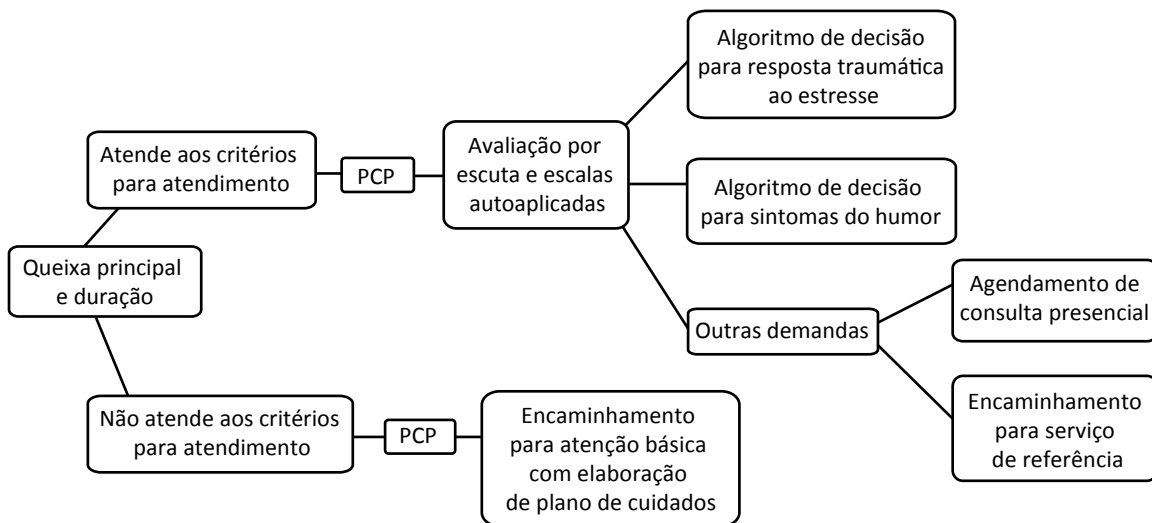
Queixa principal e duração

Atende aos critérios para atendimento

PCP

Avaliação por escuta e escalas autoaplicadas

Algoritmo de decisão para resposta traumática ao estresse

Algoritmo de decisão para sintomas do humor

Outras demandas

Agendamento de consulta presencial

Encaminhamento para serviço de referência

Não atende aos critérios para atendimento

PCP

Encaminhamento para atenção básica com elaboração de plano de cuidados